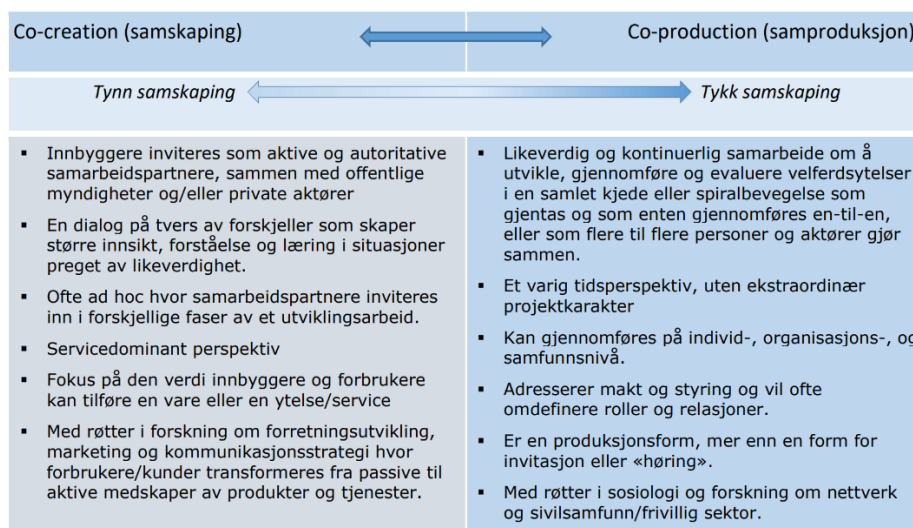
Co-creation (samskaping)

Co-production (samproduksjon)

Tynn samskaping

Tykk samskaping

- Innbyggere inviteres som aktive og autoritative samarbeidspartnere, sammen med offentlige myndigheter og/eller private aktører
- En dialog på tvers av forskjeller som skaper større innsikt, forståelse og læring i situasjoner preget av likeverdighet.
- Ofte ad hoc hvor samarbeidspartnere inviteres inn i forskjellige faser av et utviklingsarbeid.
- Servicedominant perspektiv
- Fokus på den verdi innbyggere og forbrukere kan tilføre en vare eller en ytelse/service
- Med røtter i forskning om forretningsutvikling, marketing og kommunikasjonsstrategi hvor forbrukere/kunder transformeres fra passive til aktive medskaper av produkter og tjenester.

- Likeverdig og kontinuerlig samarbeide om å utvikle, gjennomføre og evaluere velferdsytelser i en samlet kjede eller spiralbevegelse som gjentas og som enten gjennomføres en-til-en, eller som flere til flere personer og aktører gjør sammen.
- Et varig tidsperspektiv, uten ekstraordinær projektkarakter
- Kan gjennomføres på individ-, organisasjons-, og samfunnsnivå.
- Adresserer makt og styring og vil ofte omdefinere roller og relasjoner.
- Er en produksjonsform, mer enn en form for invitasjon eller «høring».
- Med røtter i sosiologi og forskning om nettverk og sivilsamfunn/frivillig sektor.